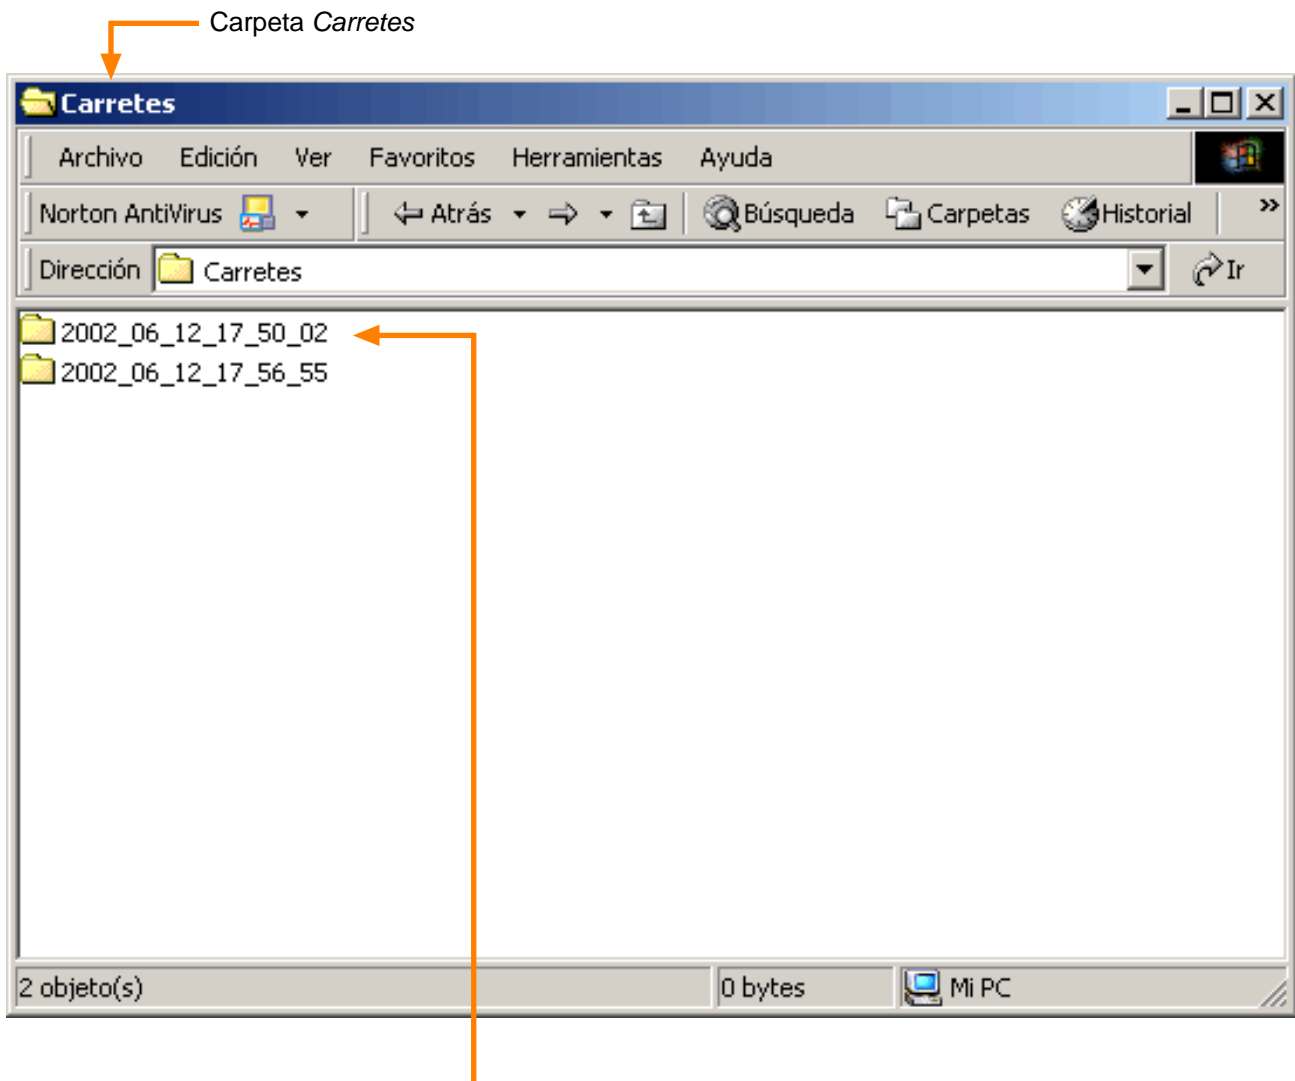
Carpeta *Carretes*

Carretes

Archivo Edición Ver Favoritos Herramientas Ayuda

Norton AntiVirus Atrás Búsqueda Carpetas Historial »

Dirección Carretes Ir

2002_06_12_17_50_02

2002_06_12_17_56_55

2 objeto(s) 0 bytes Mi PC